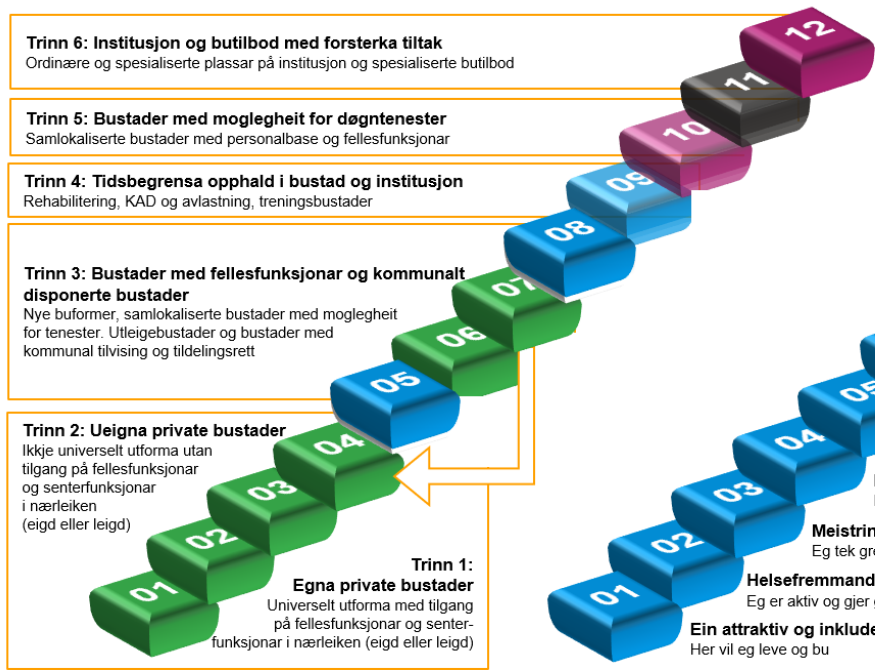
Trinn 6: Institusjon og butilbod med forsterka tiltak
Ordinære og spesialiserte plassar på institusjon og spesialiserte butilbod

Trinn 5: Bustader med moglegheit for døgntenester
Samlokaliserte bustader med personalbase og fellesfunksjonar

Trinn 4: Tidsbegrensa opphald i bustad og institusjon
Rehabilitering, KAD og avlastning, treningsbustader

Trinn 3: Bustader med fellesfunksjonar og kommunalt disponerte bustader
Nye buformer, samlokaliserte bustader med moglegheit for tenester. Utleigebustader og bustader med kommunal tilvising og tildelingsrett

Trinn 2: Ueigna private bustader
Ikkje universelt utforma utan tilgang på fellesfunksjonar og senterfunksjonar i nærleiken (eigd eller leigd)

Trinn 1:
Egna private bustader
Universelt utforma med tilgang på fellesfunksjonar og senterfunksjonar i nærleiken (eigd eller leigd)

12
11
10
09
08
07
06
05
04
03
02
01

05
04
03
02
01

Meistrin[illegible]
Eg tek gr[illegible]

Helsefremmand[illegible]
Eg er aktiv og gjer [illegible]

Ein attraktiv og inklude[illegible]
Her vil eg leve og bu